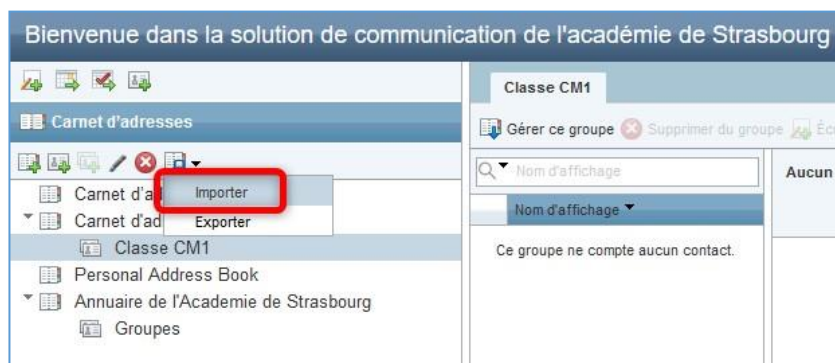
Bienvenue dans la solution de communication de l'académie de Strasbourg

Carnet d'adresses

Importer
Exporter

Carnet d'a
Carnet d'ad
Classe CM1
Personal Address Book
Annuaire de l'Academie de Strasbourg
Groupes

Classe CM1

Gérer ce groupe
Supprimer du groupe
Éc

Nom d'affichage

Nom d'affichage

Ce groupe ne compte aucun contact.

Aucun